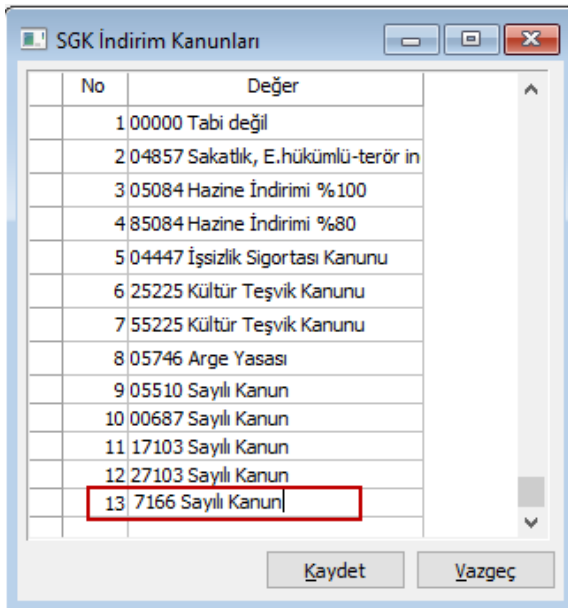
SGK İndirim Kanunları

| No | Değer |
|---|---|
| 1 | 00000 Tabi değil |
| 2 | 04857 Sakatlık, E.hükümlü-terör in |
| 3 | 05084 Hazine İndirimi %100 |
| 4 | 85084 Hazine İndirimi %80 |
| 5 | 04447 İşsizlik Sigortası Kanunu |
| 6 | 25225 Kültür Teşvik Kanunu |
| 7 | 55225 Kültür Teşvik Kanunu |
| 8 | 05746 Arge Yasası |
| 9 | 05510 Sayılı Kanun |
| 10 | 00687 Sayılı Kanun |
| 11 | 17103 Sayılı Kanun |
| 12 | 27103 Sayılı Kanun |
| 13 | 7166 Sayılı Kanun |

Kaydet Vazgeç